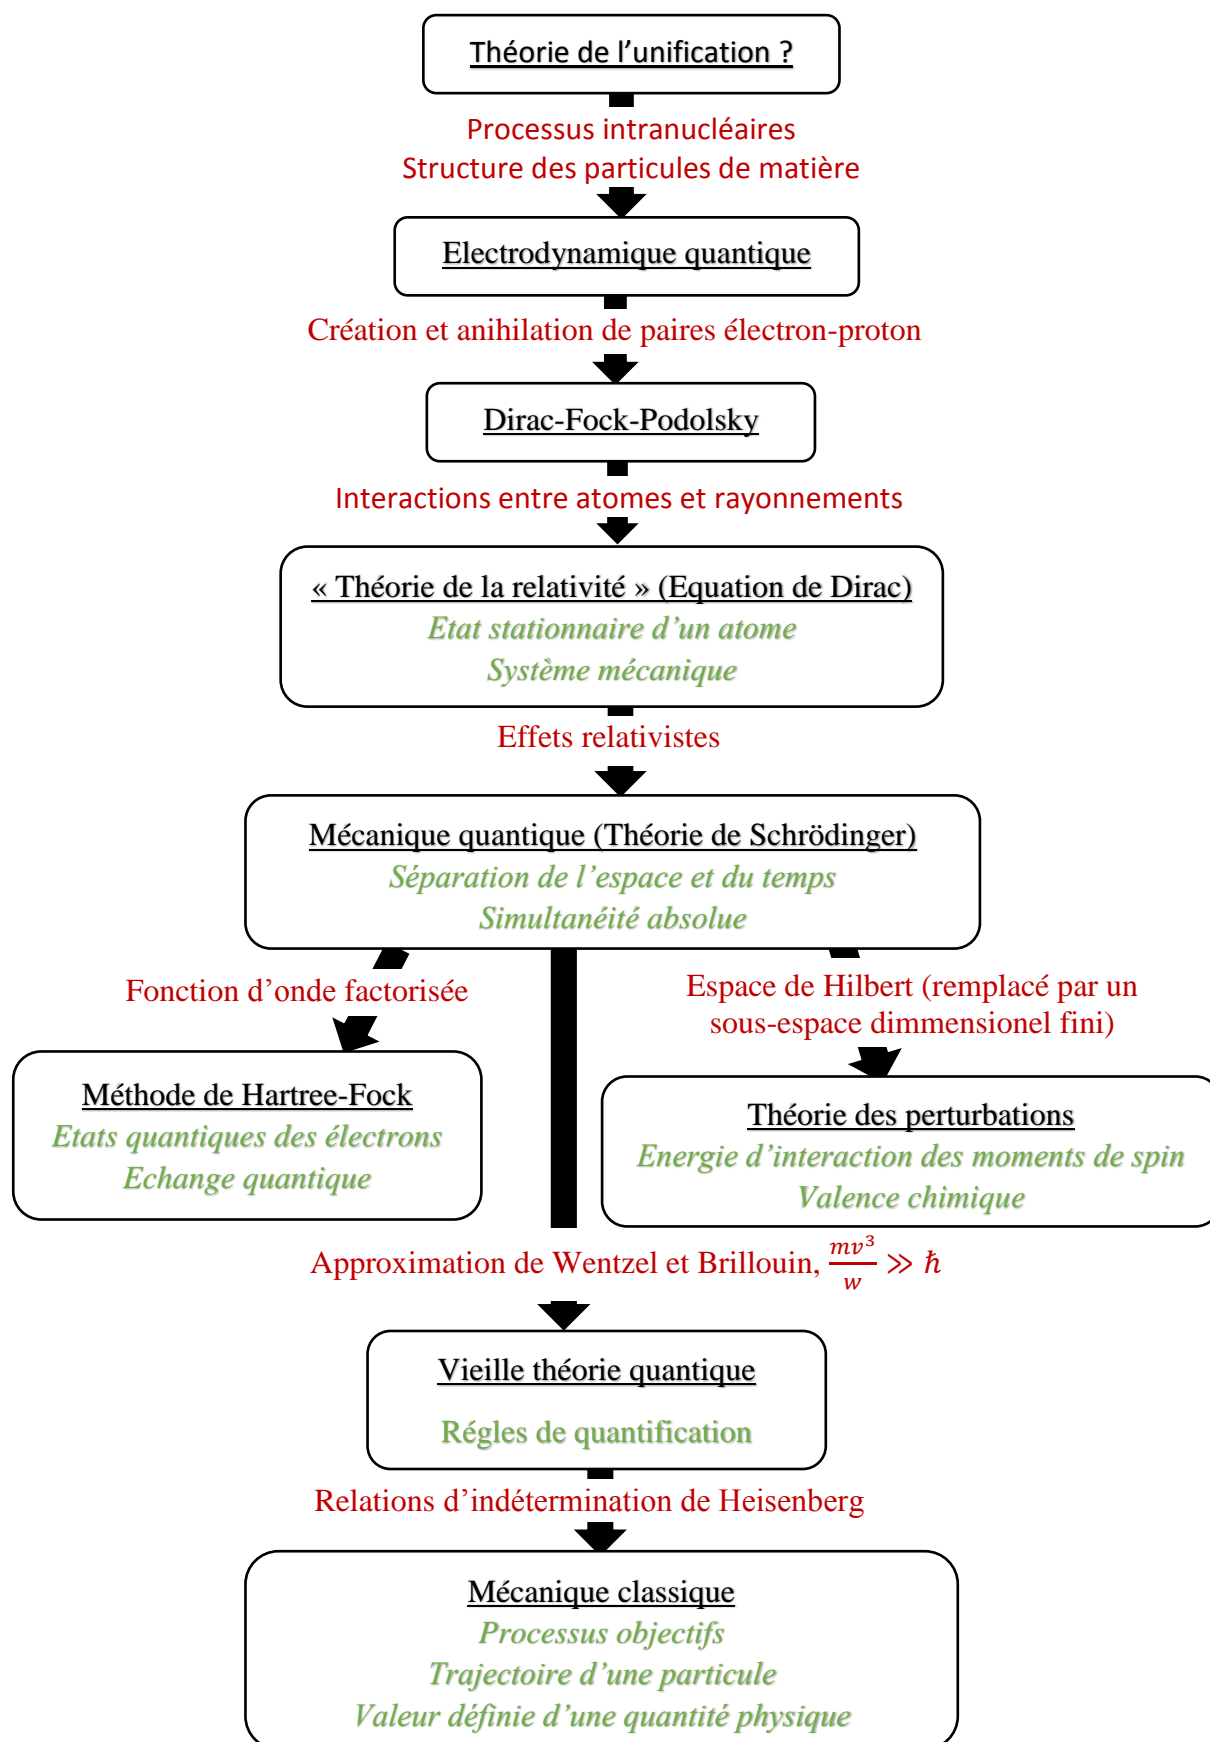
Théorie de l’unification ?

Processus intranucléaires
Structure des particules de matière

Electrodynamique quantique

Création et anihilation de paires électron-proton

Dirac-Fock-Podolsky

Interactions entre atomes et rayonnements

« Théorie de la relativité » (Equation de Dirac)
Etat stationnaire d’un atome
Système mécanique

Effets relativistes

Mécanique quantique (Théorie de Schrödinger)
Séparation de l’espace et du temps
Simultanéité absolue

Fonction d’onde factorisée

Méthode de Hartree-Fock
Etats quantiques des électrons
Echange quantique

Espace de Hilbert (remplacé par un sous-espace dimmensionel fini)

Théorie des perturbations
Energie d’interaction des moments de spin
Valence chimique

Approximation de Wentzel et Brillouin, $\frac{mv^3}{w} \gg \hbar$

Vieille théorie quantique
Régles de quantification

Relations d’indétermination de Heisenberg

Mécanique classique
Processus objectifs
Trajectoire d’une particule
Valeur définie d’une quantité physique